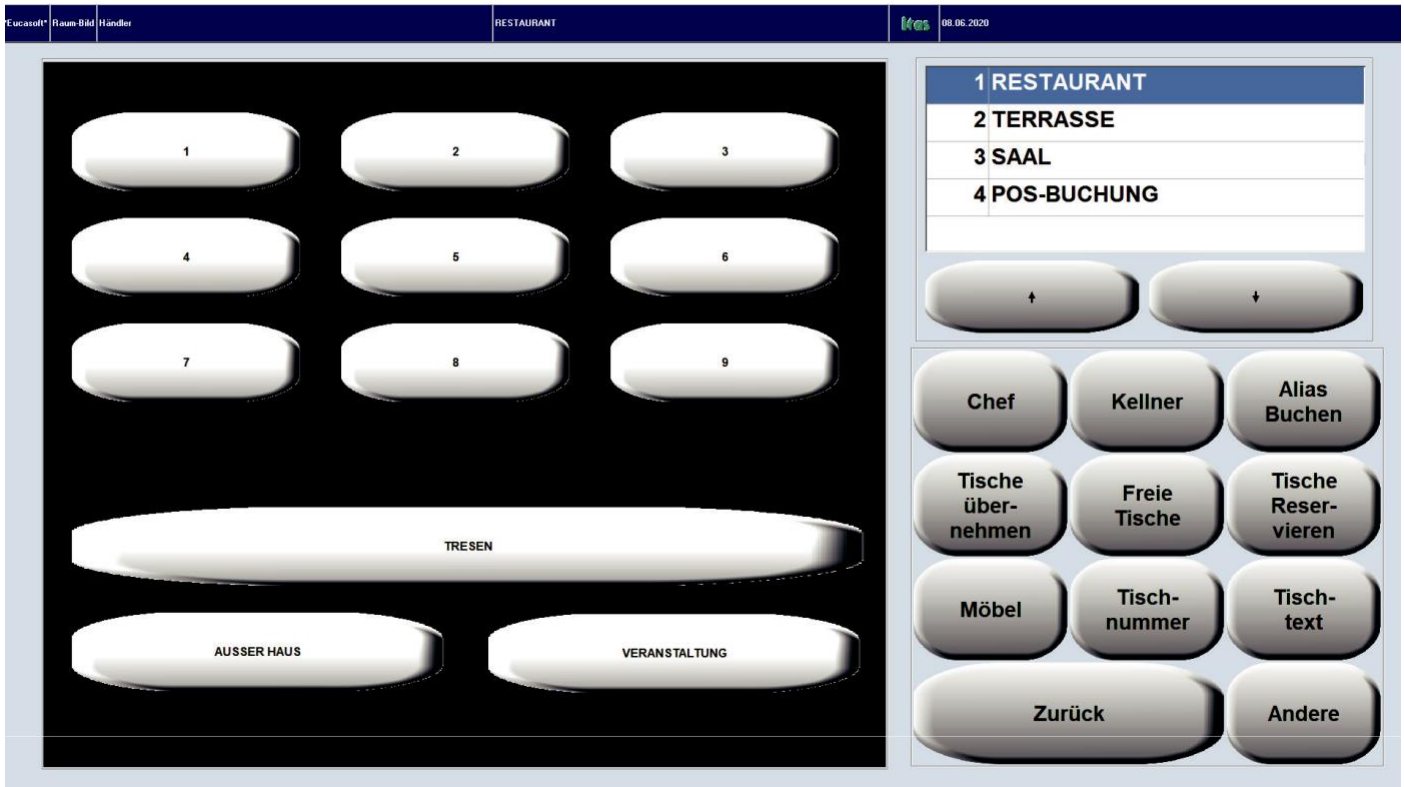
*Eucasoft* Raum-Bild Händler RESTAURANT Kas 08.06.2020

1
2
3
4
5
6
7
8
9
TRESEN
AUSSER HAUS
VERANSTALTUNG

| 1 | RESTAURANT |
|---|---|
| 2 | TERRASSE |
| 3 | SAAL |
| 4 | POS-BUCHUNG |

↑
↓

Chef
Kellner
Alias Buchen
Tische übernehmen
Freie Tische
Tische Reservieren
Möbel
Tischnummer
Tischtext
Zurück
Andere